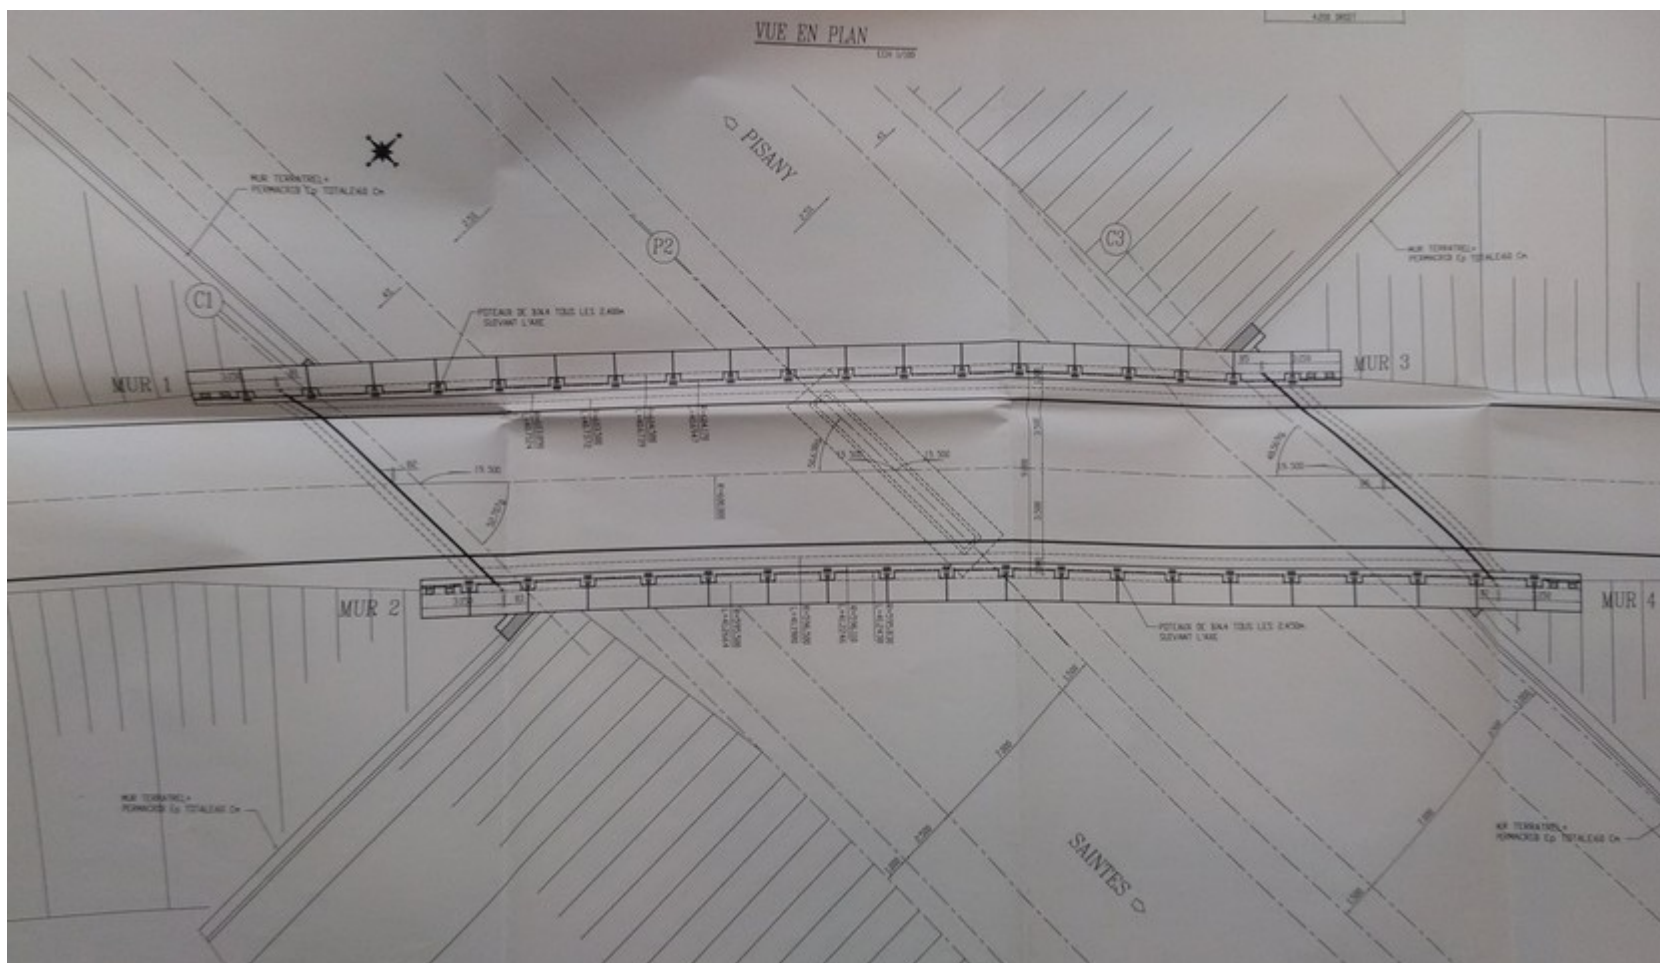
VUE EN PLAN

ECH 1/100

PISANY

MUR TERRATREL+
PERMACRIB Ep TOTALEAU Cm

C1

P2

C3

MUR TERRATREL+
PERMACRIB Ep TOTALEAU Cm

POTEAUX DE 30x4 TOUS LES 2.400m
SUIVANT L'AXE

MUR 1

MUR 3

19.500

19.500

19.500

19.500

MUR 2

MUR 4

POTEAUX DE 30x4 TOUS LES 2.400m
SUIVANT L'AXE

MUR TERRATREL+
PERMACRIB Ep TOTALEAU Cm

SAINTES

MUR TERRATREL+
PERMACRIB Ep TOTALEAU Cm